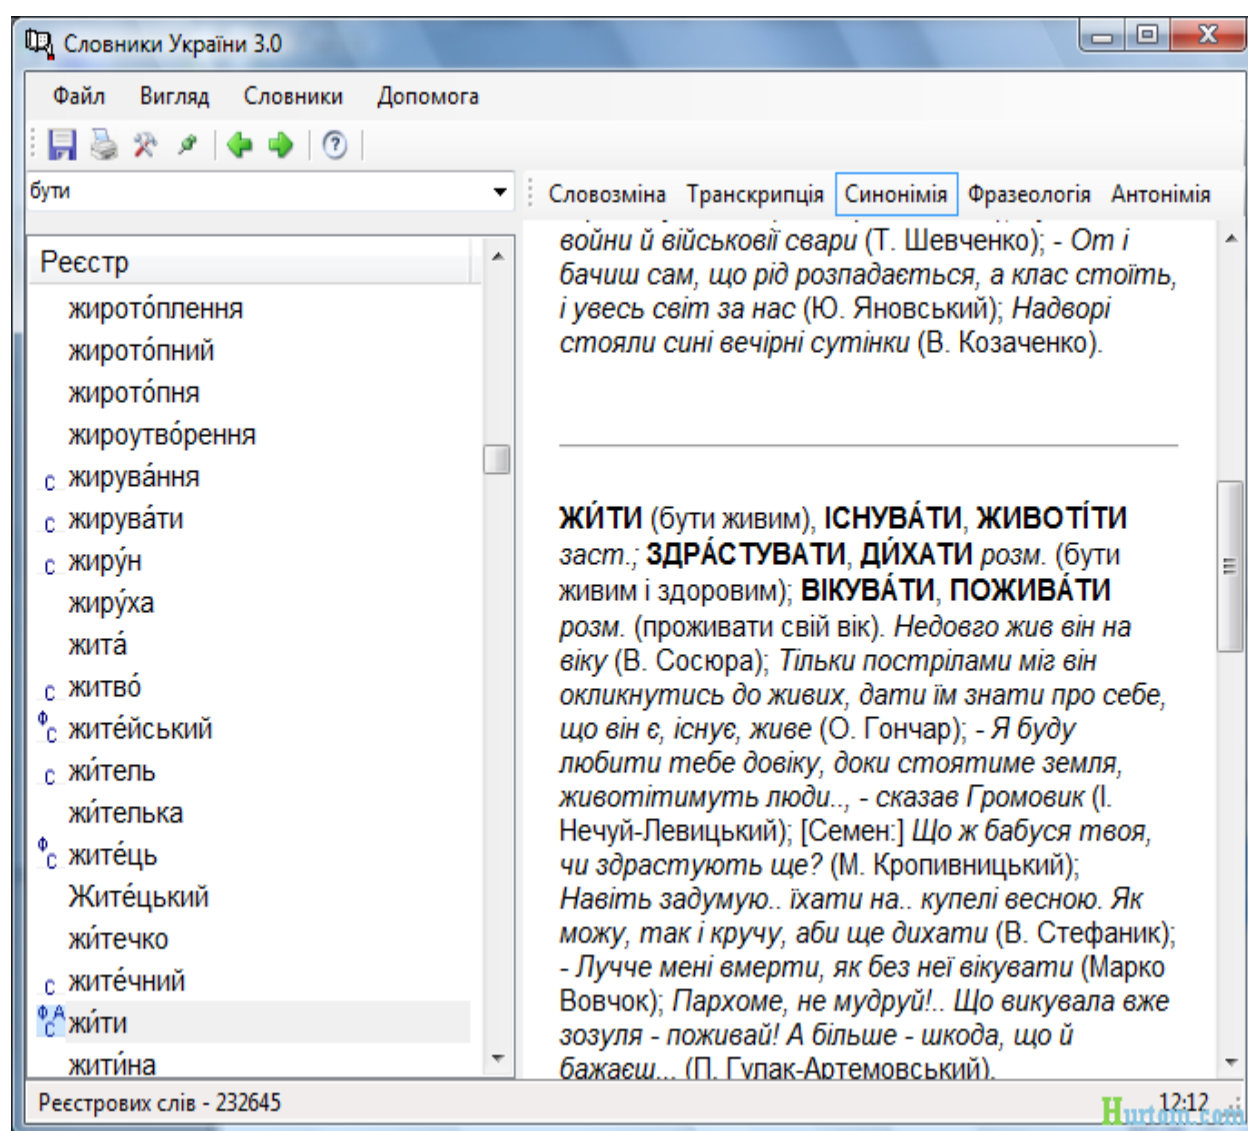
Словники України 3.0

Файл Вигляд Словники Допомога

бути

Словозміна Транскрипція Синонімія Фразеологія Антонімія

Реєстр
жирото́плення
жирото́пний
жирото́пня
жироутво́рення
с жирува́ння
с жирува́ти
с жиру́н
жиру́ха
жита́
с житво́
ф с жите́йський
с жи́тель
жи́телька
ф с жите́ць
Жите́цький
жи́течко
с жите́чний
ф А с жи́ти
жити́на

войни й військовії сварі (Т. Шевченко); - От і бачиш сам, що рід розпадається, а клас стоїть, і увесь світ за нас (Ю. Яновський); Надворі стояли сині вечірні сутінки (В. Козаченко).

ЖИ́ТИ (бути живим), ІСНУВА́ТИ, ЖИВОТІ́ТИ заст.; ЗДРА́СТУВАТИ, ДИ́ХАТИ розм. (бути живим і здоровим); ВІКУВА́ТИ, ПОЖИВА́ТИ розм. (проживати свій вік). Недовго жив він на віку (В. Сосюра); Тільки пострілами міг він окликнутись до живих, дати їм знати про себе, що він є, існує, живе (О. Гончар); - Я буду любити тебе довіку, доки стоятиме земля, животітимуть люди.., - сказав Громовик (І. Нечуй-Левицький); [Семен:] Що ж бабуся твоя, чи здрастують ще? (М. Кропивницький); Навіть задумую.. їхати на.. купелі весною. Як можу, так і кручу, аби ще дихати (В. Стефаник); - Лучче мені вмерти, як без неї вікувати (Марко Вовчок); Пархоме, не мудруй!.. Що викувала вже зозуля - поживай! А більше - шкода, що й бажаєш... (П. Гулак-Артемовський).

Реєстрових слів - 232645
12:12
Hurtom.com